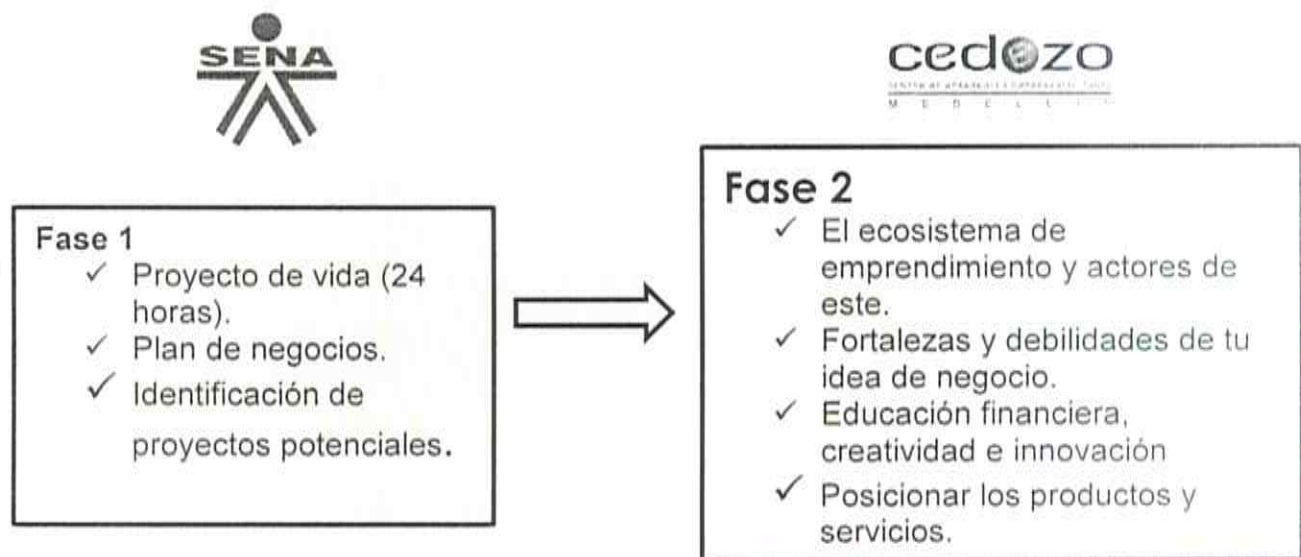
SENA

cedezo
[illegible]
M E D E L L I N

Fase 1
✓ Proyecto de vida (24 horas).
✓ Plan de negocios.
✓ Identificación de proyectos potenciales.

Fase 2
✓ El ecosistema de emprendimiento y actores de este.
✓ Fortalezas y debilidades de tu idea de negocio.
✓ Educación financiera, creatividad e innovación
✓ Posicionar los productos y servicios.